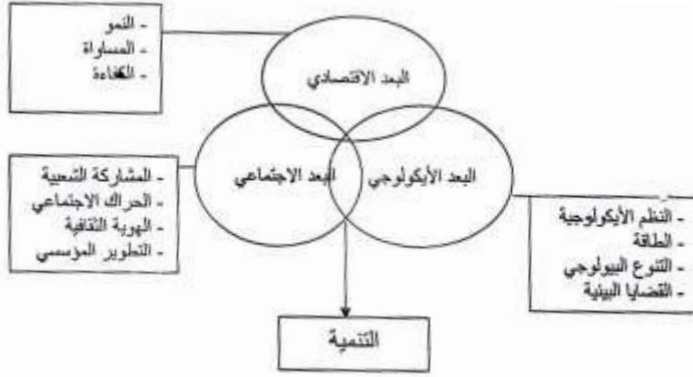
- النمو
- المساواة
- الكفاءة

البعد الاقتصادي

- المشاركة الشعبية
- الحراك الاجتماعي
- الهوية الثقافية
- التطوير المؤسسي

البعد الاجتماعي

البعد الأيكولوجي

- النظم الأيكولوجية
- الطاقة
- التنوع البيولوجي
- القضايا البيئية

التنمية